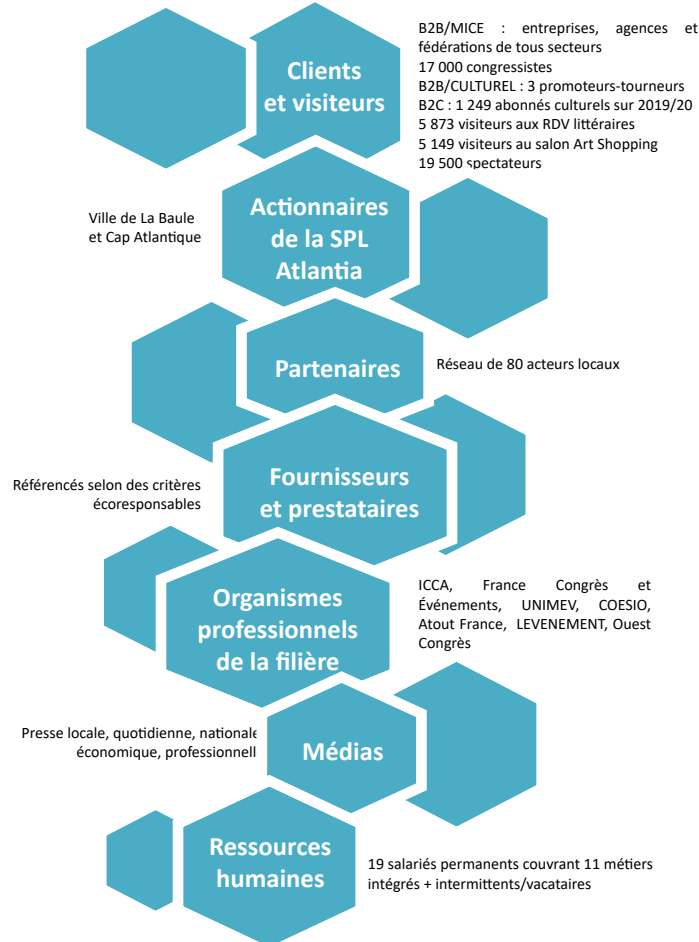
Clients et visiteurs

B2B/MICE : entreprises, agences et fédérations de tous secteurs
17 000 congressistes
B2B/CULTUREL : 3 promoteurs-tourneurs
B2C : 1 249 abonnés culturels sur 2019/20
5 873 visiteurs aux RDV littéraires
5 149 visiteurs au salon Art Shopping
19 500 spectateurs

Ville de La Baule et Cap Atlantique

Actionnaires de la SPL Atlantia

Partenaires

Réseau de 80 acteurs locaux

Référencés selon des critères écoresponsables

Fournisseurs et prestataires

Organismes professionnels de la filière

ICCA, France Congrès et Événements, UNIMEV, COESIO, Atout France, LEVENEMENT, Ouest Congrès

Presse locale, quotidienne, nationale économique, professionnell

Médias

Ressources humaines

19 salariés permanents couvrant 11 métiers intégrés + intermittents/vacataires